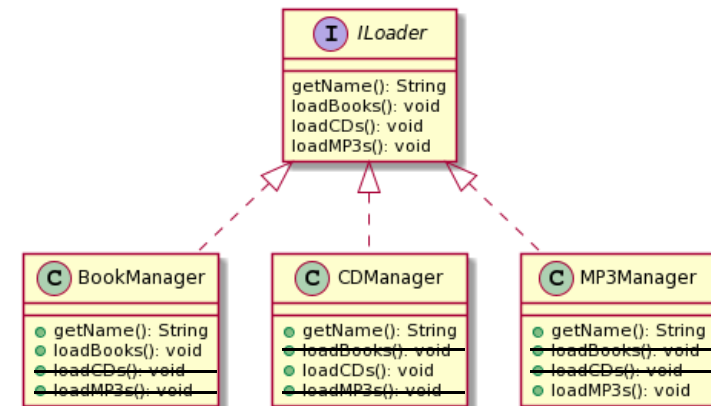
I ILoader

getName(): String
loadBooks(): void
loadCDs(): void
loadMP3s(): void

C BookManager

getName(): String
loadBooks(): void
loadCDs(): void
loadMP3s(): void

C CDManager

getName(): String
loadBooks(): void
loadCDs(): void
loadMP3s(): void

C MP3Manager

getName(): String
loadBooks(): void
loadCDs(): void
loadMP3s(): void